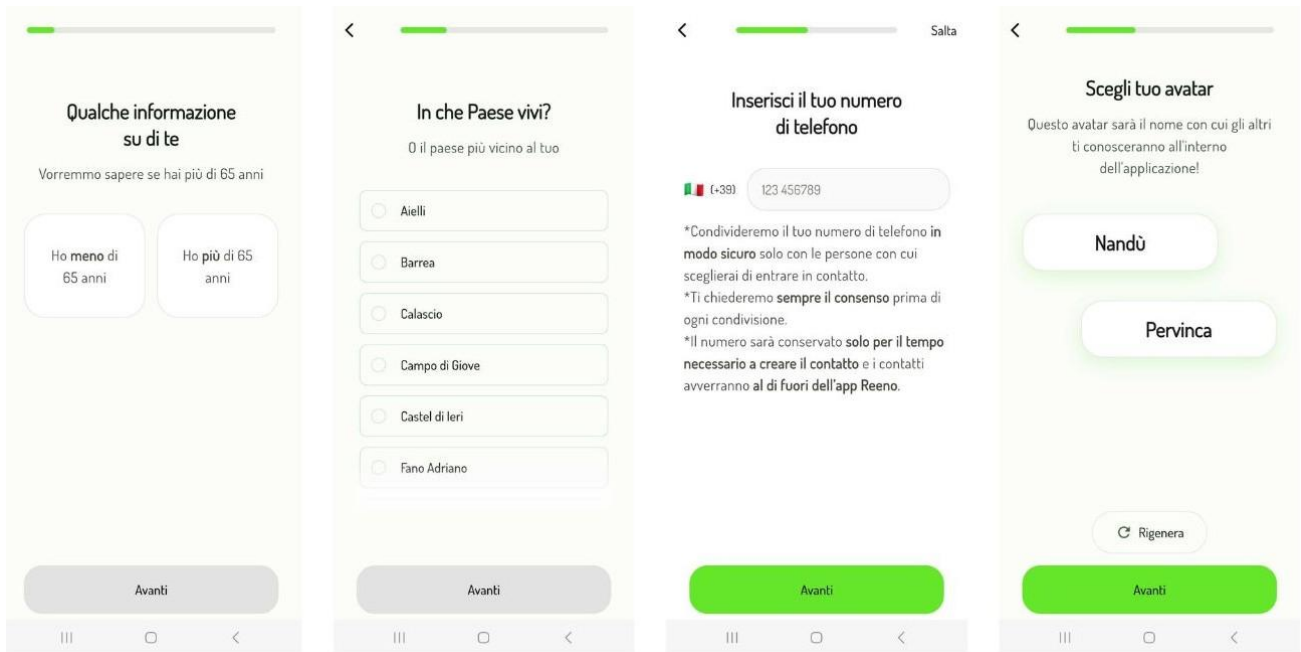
Qualche informazione su di te

Vorremmo sapere se hai più di 65 anni

Ho meno di 65 anni

Ho più di 65 anni

Avanti

<

In che Paese vivi?

O il paese più vicino al tuo

Aielli

Barrea

Calascio

Campo di Giove

Castel di Ieri

Fano Adriano

Avanti

<

Salta

Inserisci il tuo numero di telefono

(+39) 123 456789

*Condivideremo il tuo numero di telefono in modo sicuro solo con le persone con cui sceglierai di entrare in contatto.
*Ti chiederemo sempre il consenso prima di ogni condivisione.
*Il numero sarà conservato solo per il tempo necessario a creare il contatto e i contatti avverranno al di fuori dell'app Reeno.

Avanti

<

Scegli tuo avatar

Questo avatar sarà il nome con cui gli altri ti conosceranno all'interno dell'applicazione!

Nandù

Pervinca

Rigenera

Avanti